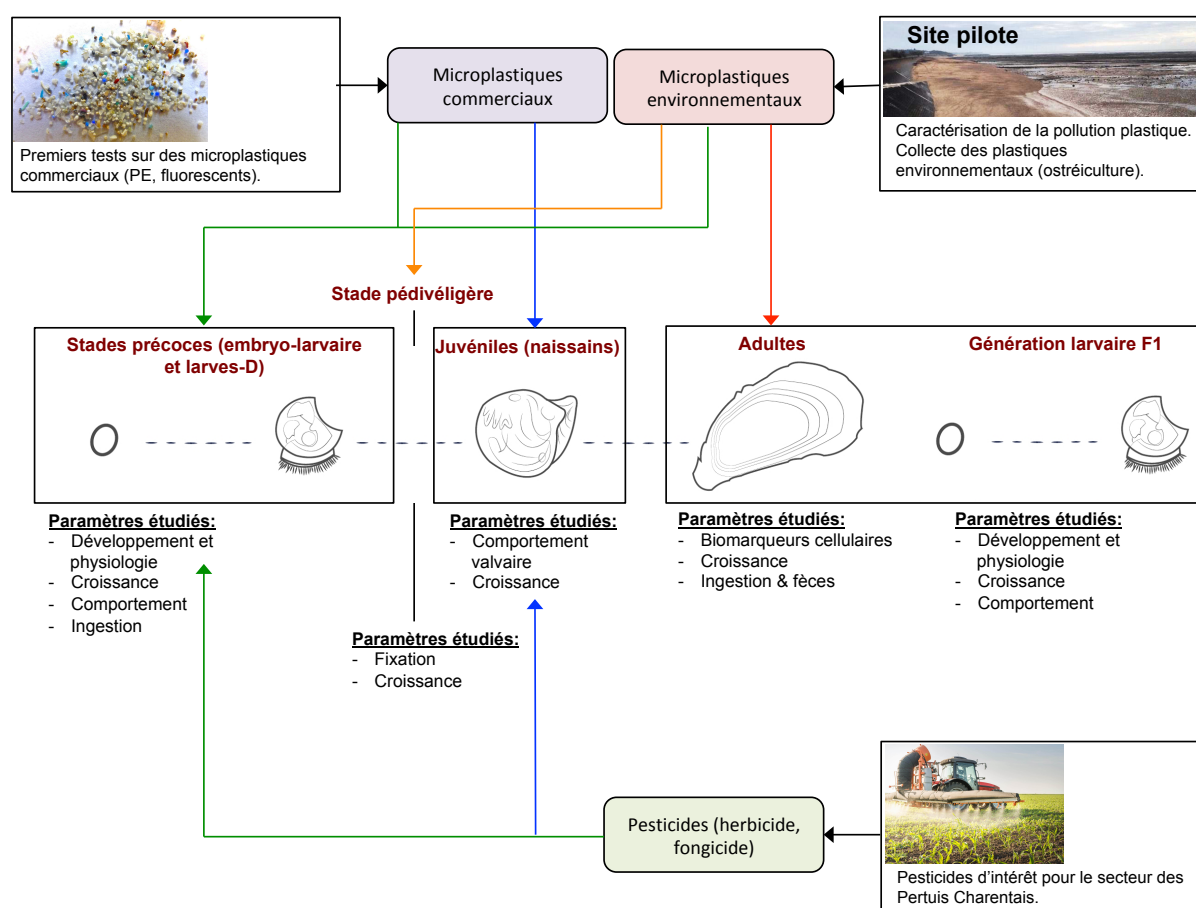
Premiers tests sur des microplastiques commerciaux (PE, fluorescents).

Microplastiques commerciaux

Microplastiques environnementaux

Site pilote

Caractérisation de la pollution plastique. Collecte des plastiques environnementaux (ostréiculture).

Stade pédivéligère

Stades précoces (embryo-larvaire et larves-D)

Juvéniles (naissains)

Adultes

Génération larvaire F1

Paramètres étudiés:
- Développement et physiologie
- Croissance
- Comportement
- Ingestion

Paramètres étudiés:
- Comportement valvaire
- Croissance

Paramètres étudiés:
- Biomarqueurs cellulaires
- Croissance
- Ingestion & fèces

Paramètres étudiés:
- Développement et physiologie
- Croissance
- Comportement

Paramètres étudiés:
- Fixation
- Croissance

Pesticides (herbicide, fongicide)

Pesticides d'intérêt pour le secteur des Pertuis Charentais.